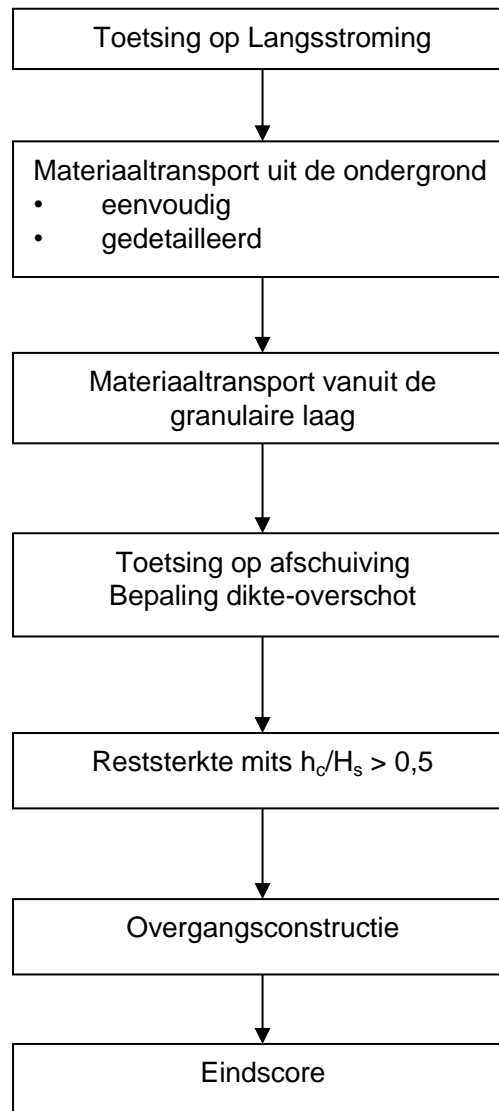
Toetsing op Langsstroming

Materiaaltransport uit de ondergrond
• eenvoudig
• gedetailleerd

Materiaaltransport vanuit de granulaire laag

Toetsing op afschuiving
Bepaling dikte-overschot

Reststerkte mits $h_c/H_s > 0,5$

Overgangsconstructie

Eindscore